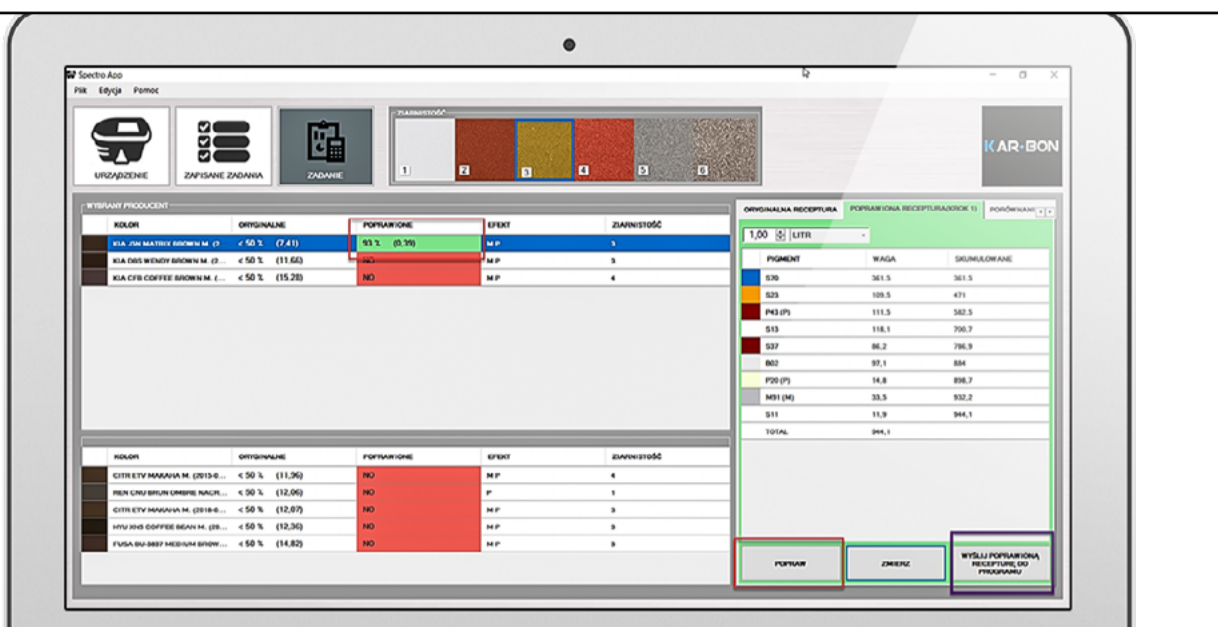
Spectro App

Plik Edycja Pomoc

URZĄDZENIE

ZAPISANE ZADANIA

ZADANIE

ZIARNISTOŚĆ

1 2 3 4 5 6

KAR-BON

WYBRANY PRODUCENT

| | KOLOR | ORYGINALNE | POPRAWIONE | EFEKT | ZIARNISTOŚĆ |
|---|---|---|---|---|---|
| | KIA JIN MATRIX BROWN M. (2 | < 50 % (7,41) | 93 % (0,39) | M P | 3 |
| | KIA D8S WENDY BROWN M. (2... | < 50 % (11,66) | NO | M P | 3 |
| | KIA CFB COFFEE BROWN M. (... | < 50 % (15,28) | NO | M P | 4 |

| | KOLOR | ORYGINALNE | POPRAWIONE | EFEKT | ZIARNISTOŚĆ |
|---|---|---|---|---|---|
| | CITR ETV MAKAHA M. (2013-0... | < 50 % (11,36) | NO | M P | 4 |
| | REN CNU BRUN OMBRE NACR... | < 50 % (12,06) | NO | P | 1 |
| | CITR ETV MAKAHA M. (2018-0... | < 50 % (12,07) | NO | M P | 3 |
| | HYU RN5 COFFEE BEAN M. (20... | < 50 % (12,36) | NO | M P | 3 |
| | FUSA BU-3897 MEDIUM BROW... | < 50 % (14,82) | NO | M P | 3 |

ORYGINALNA RECEPTURA | POPRAWIONA RECEPTURA(KROK 1) | PORÓWNANI

1,00 LITR

| | PIGMENT | WAGA | SKUMULOWANE |
|---|---|---|---|
| | S20 | 361,5 | 361,5 |
| | S23 | 109,5 | 471 |
| | P43 (P) | 111,5 | 582,5 |
| | S13 | 118,1 | 700,7 |
| | S37 | 86,2 | 786,9 |
| | B02 | 97,1 | 884 |
| | P20 (P) | 14,8 | 898,7 |
| | M91 (M) | 33,5 | 932,2 |
| | S11 | 11,9 | 944,1 |
| | TOTAL | 944,1 | |

POPRAW

ZMIERZ

WYŚLIJ POPRAWIONĄ RECEPTURĘ DO PROGRAMU